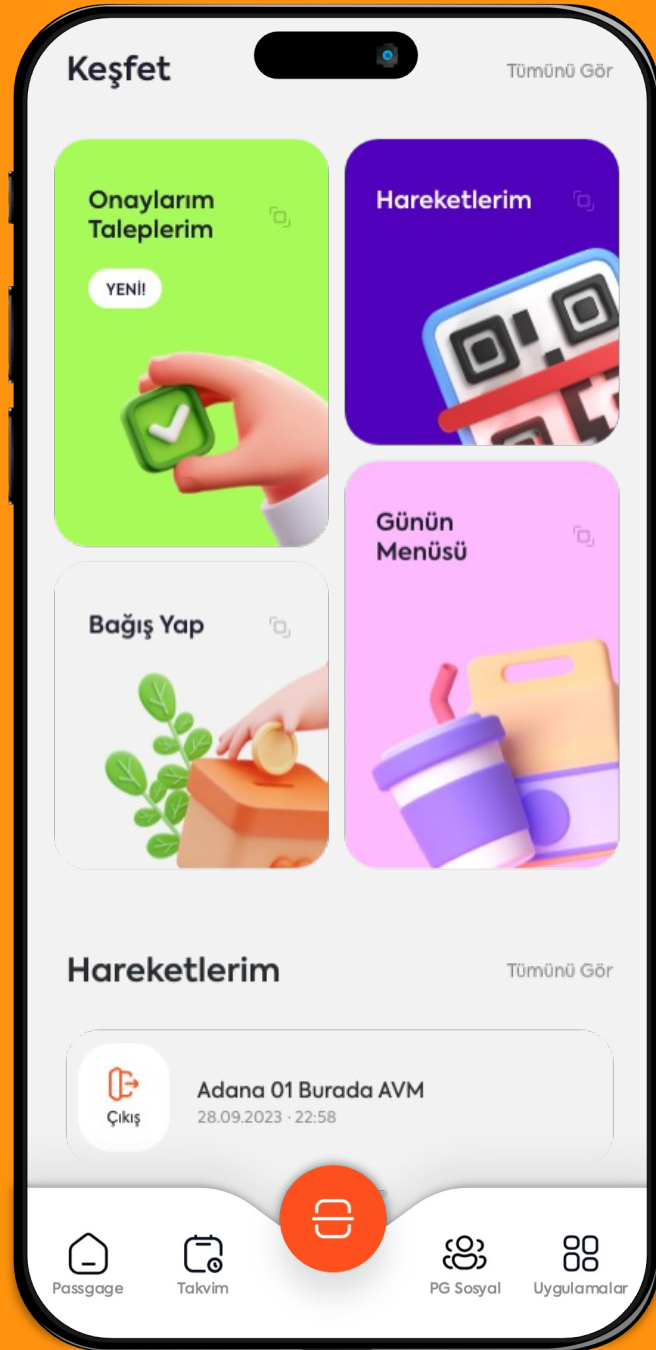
Keşfet

Tümünü Gör

Onaylarım Taleplerim

YENİ!

Hareketlerim

Günün Menüsü

Bağış Yap

Hareketlerim

Tümünü Gör

Çıkış

Adana 01 Burada AVM

28.09.2023 · 22:58

Passgage

Takvim

PG Sosyal

Uygulamalar